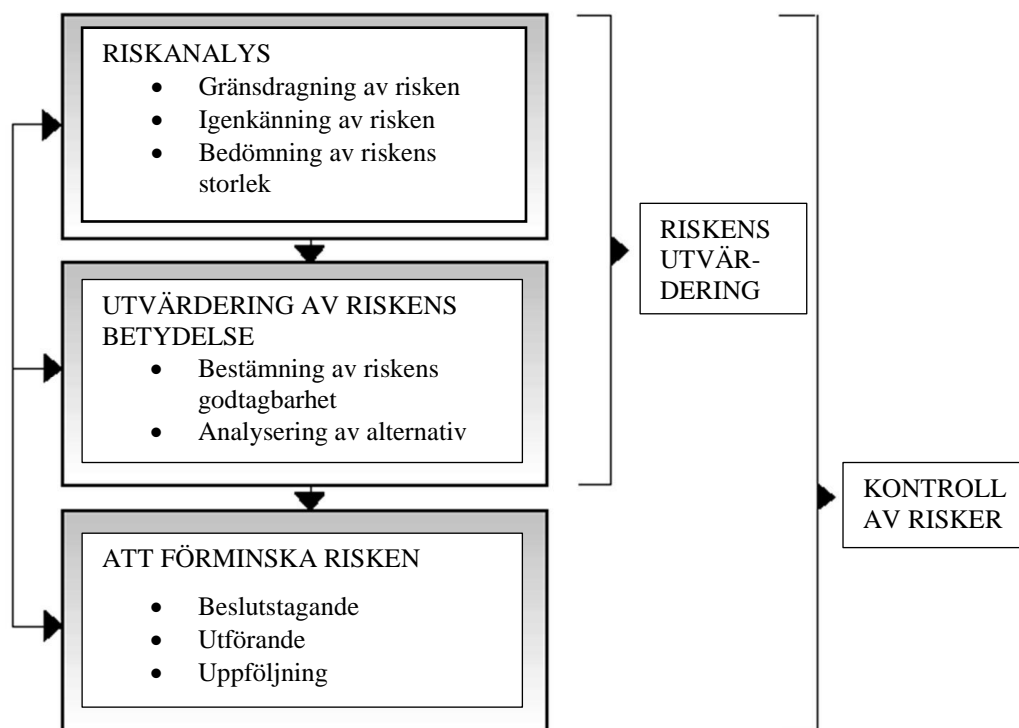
RISKANALYS
- Gränsdragning av risken
- Igenkänning av risken
- Bedömning av riskens storlek

UTVÄRDERING AV RISKENS BETYDELSE
- Bestämning av riskens godtagbarhet
- Analysering av alternativ

ATT FÖRMINSKA RISKEN
- Beslutstagande
- Utförande
- Uppföljning

RISKENS UTVÄRDERING

KONTROLL AV RISKER